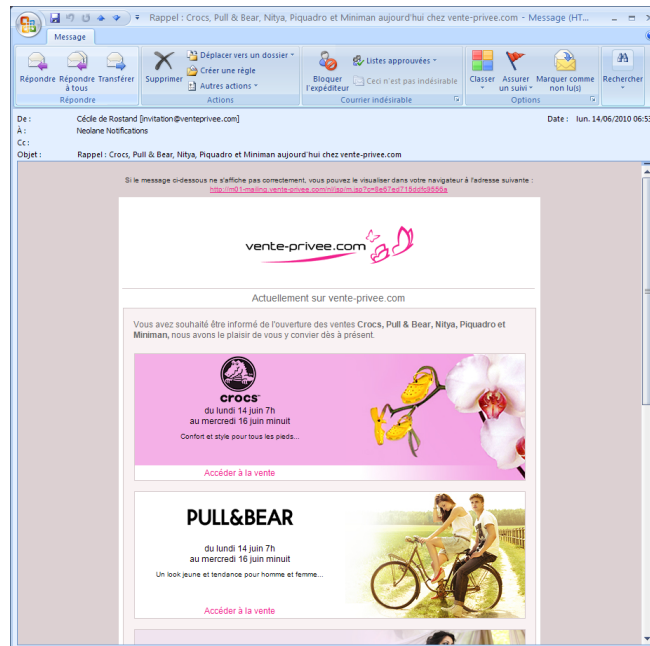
Rappel : Crocs, Pull & Bear, Nitya, Piquadro et Miniman aujourd'hui chez vente-privee.com - Message (HT...

Message

Répondre | Répondre à tous | Transférer
Répondre

Supprimer | Déplacer vers un dossier | Créer une règle | Autres actions
Actions

Bloquer l'expéditeur | Listes approuvées | Ceci n'est pas indésirable
Courrier indésirable

Classer | Assurer un suivi | Marquer comme non lu(s)
Options

Rechercher

De : Cécile de Rostand [invitation@venteprivee.com]
À : Neolane Notifications
Cc :
Objet : Rappel : Crocs, Pull & Bear, Nitya, Piquadro et Miniman aujourd'hui chez vente-privee.com

Date : lun. 14/06/2010 06:5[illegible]

Si le message ci-dessous ne s'affiche pas correctement, vous pouvez le visualiser dans votre navigateur à l'adresse suivante :
http://m01-mailing.vente-privee.com/nl/jsp/m.jsp?c=8e57ed718ddfc9556a

vente-privee.com

Actuellement sur vente-privee.com

Vous avez souhaité être informé de l'ouverture des ventes Crocs, Pull & Bear, Nitya, Piquadro et Miniman, nous avons le plaisir de vous y convier dès à présent.

crocs
du lundi 14 juin 7h
au mercredi 16 juin minuit
Confort et style pour tous les pieds...

Accéder à la vente

PULL&BEAR
du lundi 14 juin 7h
au mercredi 16 juin minuit
Un look jeune et tendance pour homme et femme...

Accéder à la vente